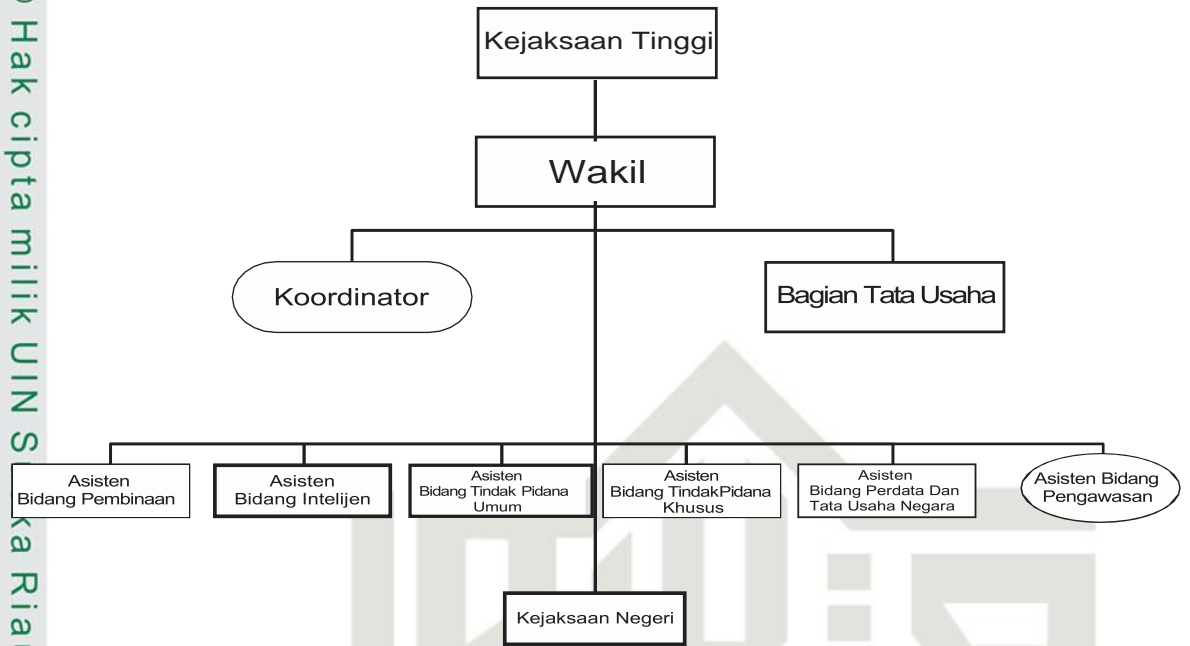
© Hak cipta milik UIN S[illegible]ka Ria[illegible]

Kejaksaan Tinggi

Wakil

Koordinator

Bagian Tata Usaha

Asisten Bidang Pembinaan

Asisten Bidang Intelijen

Asisten Bidang Tindak Pidana Umum

Asisten Bidang TindakPidana Khusus

Asisten Bidang Perdata Dan Tata Usaha Negara

Asisten Bidang Pengawasan

Kejaksaan Negeri